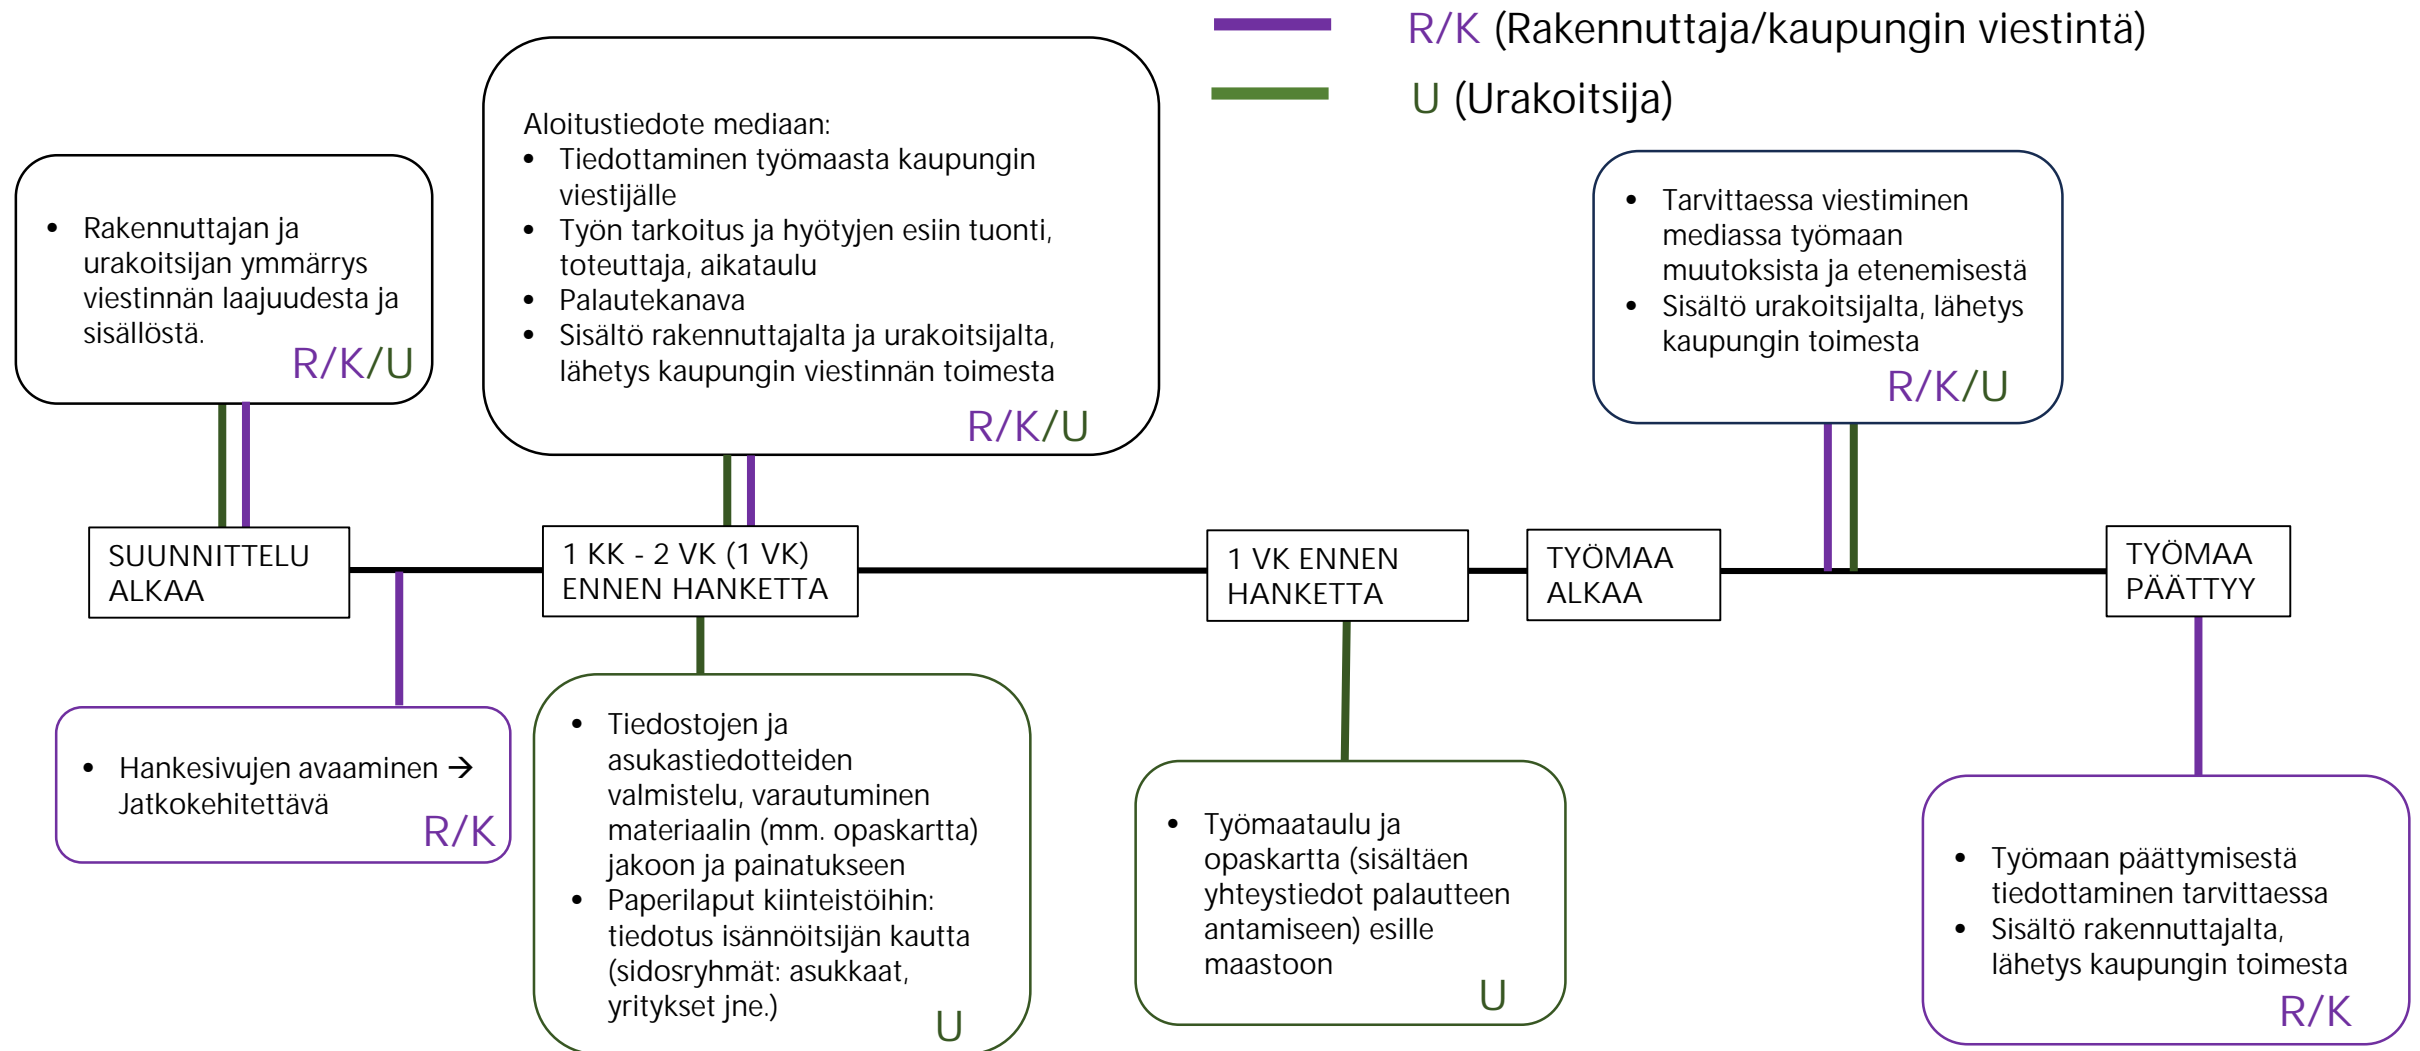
R/K (Rakennuttaja/kaupungin viestintä)

U (Urakoitsija)

- Rakennuttajan ja urakoitsijan ymmärrys viestinnän laajuudesta ja sisällöstä.

R/K/U

Aloitustiedote mediaan:
- Tiedottaminen työmaasta kaupungin viestijälle
- Työn tarkoitus ja hyötyjen esiin tuonti, toteuttaja, aikataulu
- Palautekanava
- Sisältö rakennuttajalta ja urakoitsijalta, lähetys kaupungin viestinnän toimesta

R/K/U

- Tarvittaessa viestiminen mediassa työmaan muutoksista ja etenemisestä
- Sisältö urakoitsijalta, lähetys kaupungin toimesta

R/K/U

SUUNNITTELU ALKAA

1 KK - 2 VK (1 VK) ENNEN HANKETTA

1 VK ENNEN HANKETTA

TYÖMAA ALKAA

TYÖMAA PÄÄTTYY

- Hankesivujen avaaminen → Jatkokehitettävä

R/K

- Tiedostojen ja asukastiedotteiden valmistelu, varautuminen materiaalin (mm. opaskartta) jakoon ja painatukseen
- Paperilaput kiinteistöihin: tiedotus isännöitsijän kautta (sidosryhmät: asukkaat, yritykset jne.)

U

- Työmaataulu ja opaskartta (sisältäen yhteystiedot palautteen antamiseen) esille maastoon

U

- Työmaan päättymisestä tiedottaminen tarvittaessa
- Sisältö rakennuttajalta, lähetys kaupungin toimesta

R/K